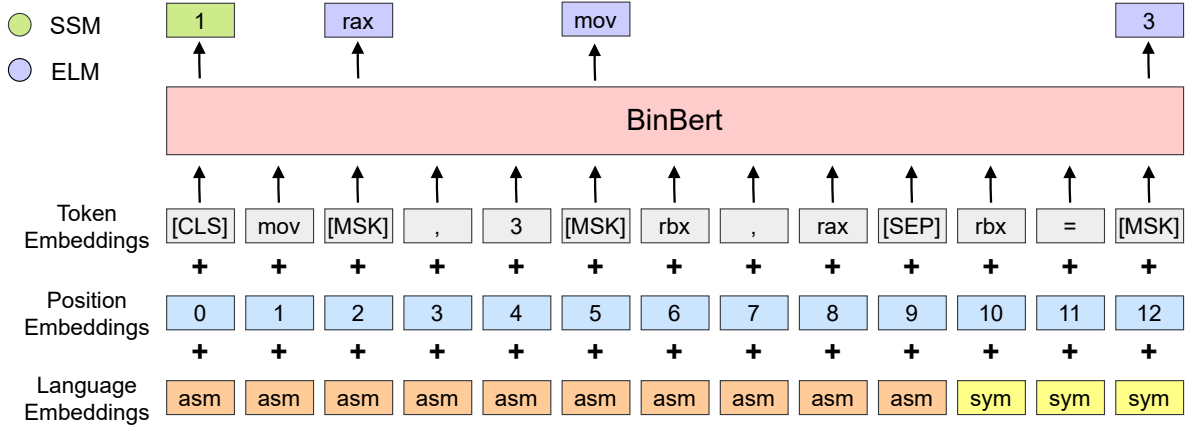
SSM
ELM

1 rax mov 3

BinBert

Token Embeddings [CLS] mov [MSK] , 3 [MSK] rbx , rax [SEP] rbx = [MSK]

+ + + + + + + + + + + + +

Position Embeddings 0 1 2 3 4 5 6 7 8 9 10 11 12

+ + + + + + + + + + + + +

Language Embeddings asm asm asm asm asm asm asm asm asm asm sym sym sym